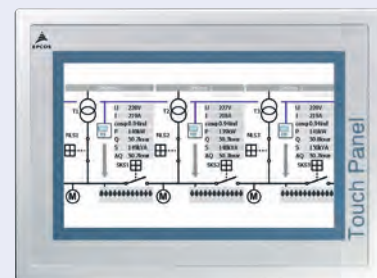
EPCOS

T1
U 230V
I 219A
cosφ 0.9Ind
P 14kW
Q 50.3kvar
S 15kVA
ΔQ 50.3kvar
NLS1
SK1

T2
U 227V
I 203A
cosφ 0.9Ind
P 13kW
Q 50.3kvar
S 14kVA
ΔQ 50.3kvar
NLS2
SK2

T3
U 230V
I 219A
cosφ 0.9Ind
P 14kW
Q 50.3kvar
S 15kVA
ΔQ 50.3kvar
NLS3
SK3

M
M
M

Touch Panel